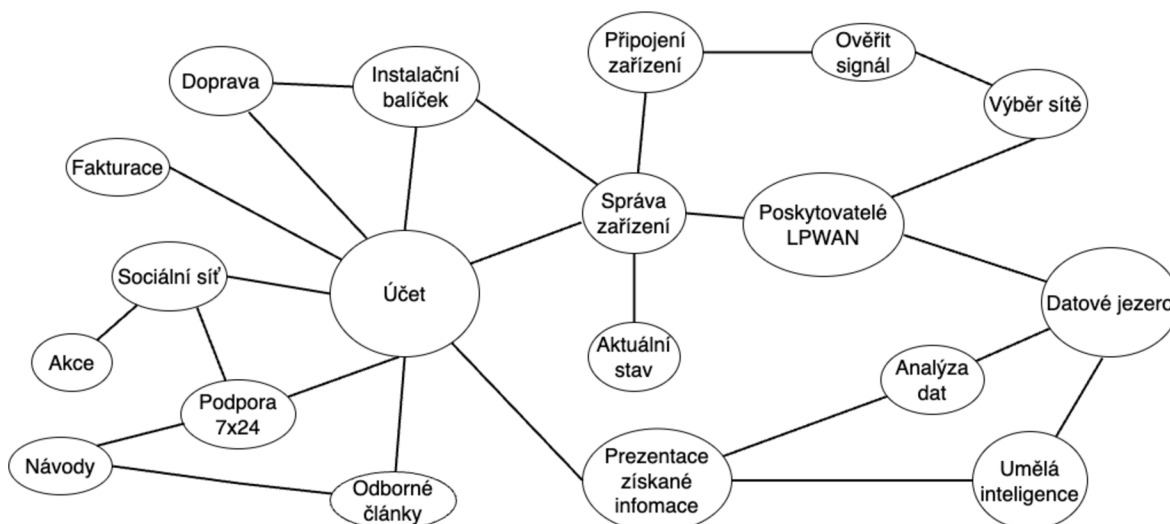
Připojení zařízení

Ověřit signál

Výběr sítě

Doprava

Instalační balíček

Fakturace

Správa zařízení

Poskytovatelé LPWAN

Sociální síť

Účet

Datové jezero

Akce

Aktuální stav

Analýza dat

Podpora 7x24

Návody

Odborné články

Prezentace získané infomace

Umělá inteligence